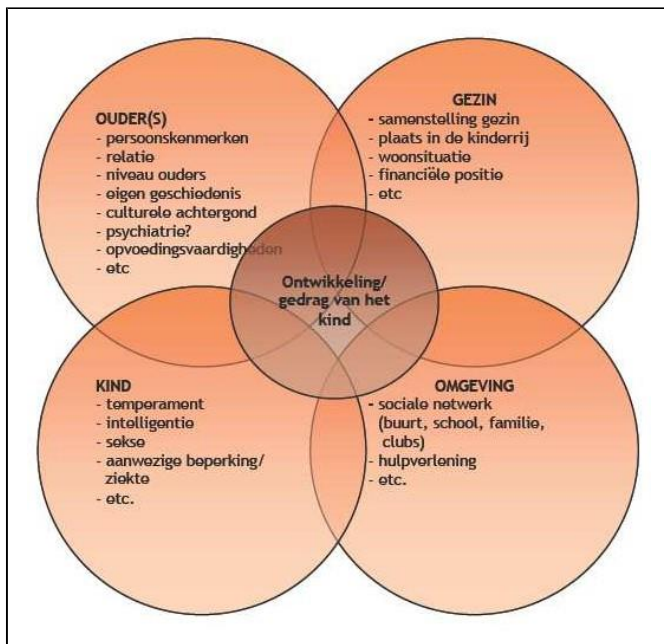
OUDER(S)
- persoonskenmerken
- relatie
- niveau ouders
- eigen geschiedenis
- culturele achtergond
- psychiatrie?
- opvoedingsvaardigheden
- etc

GEZIN
- samenstelling gezin
- plaats in de kinderrij
- woonsituatie
- financiële positie
- etc

Ontwikkeling/ gedrag van het kind

KIND
- temperament
- intelligentie
- sekse
- aanwezige beperking/ ziekte
- etc.

OMGEVING
- sociale netwerk (buurt, school, familie, clubs)
- hulpverlening
- etc.